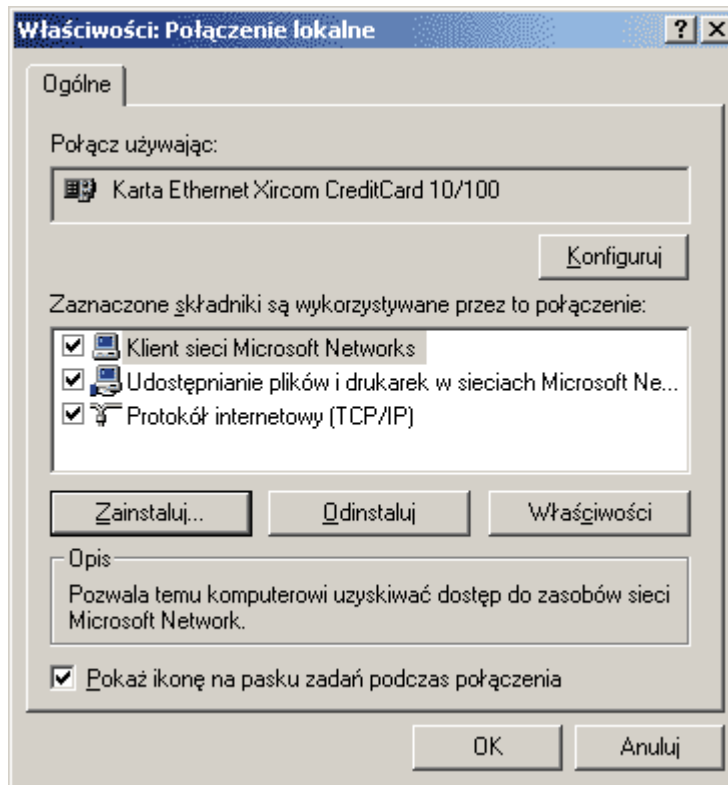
Właściwości: Połączenie lokalne

?
X

Ogólne

Połącz używając:

Karta Ethernet Xircom CreditCard 10/100

Konfiguruj

Zaznaczone składniki są wykorzystywane przez to połączenie:

Klient sieci Microsoft Networks
Udostępnianie plików i drukarek w sieciach Microsoft Ne...
Protokół internetowy (TCP/IP)

Zainstaluj...
Odinstaluj
Właściwości

Opis
Pozwala temu komputerowi uzyskiwać dostęp do zasobów sieci Microsoft Network.

Pokaż ikonę na pasku zadań podczas połączenia

OK
Anuluj